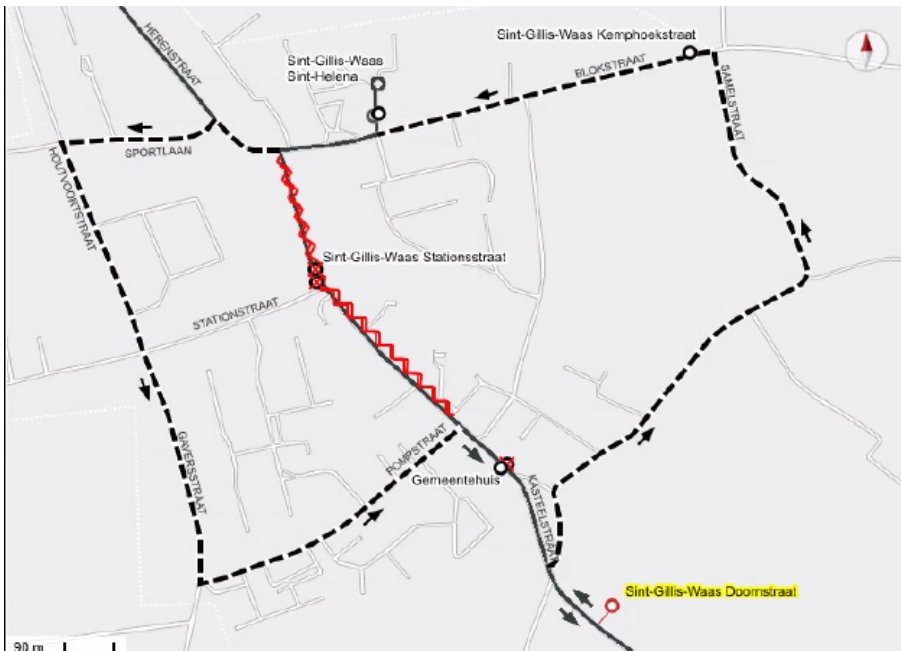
Sint-Gillis-Waas Kemphoekstraat
HERENSTRAAT
Sint-Gillis-Waas
Sint-Helena
BLOKSTRAAT
SAMELSTRAAT
SPORTLAAN
HOUTVOORTSTRAAT
Sint-Gillis-Waas Stationsstraat
STATIONSTRAAT
POMPSTRAAT
Gemeentehuis
KASTEELSTRAAT
GAVERSSTRAAT
Sint-Gillis-Waas Doornstraat
90 m